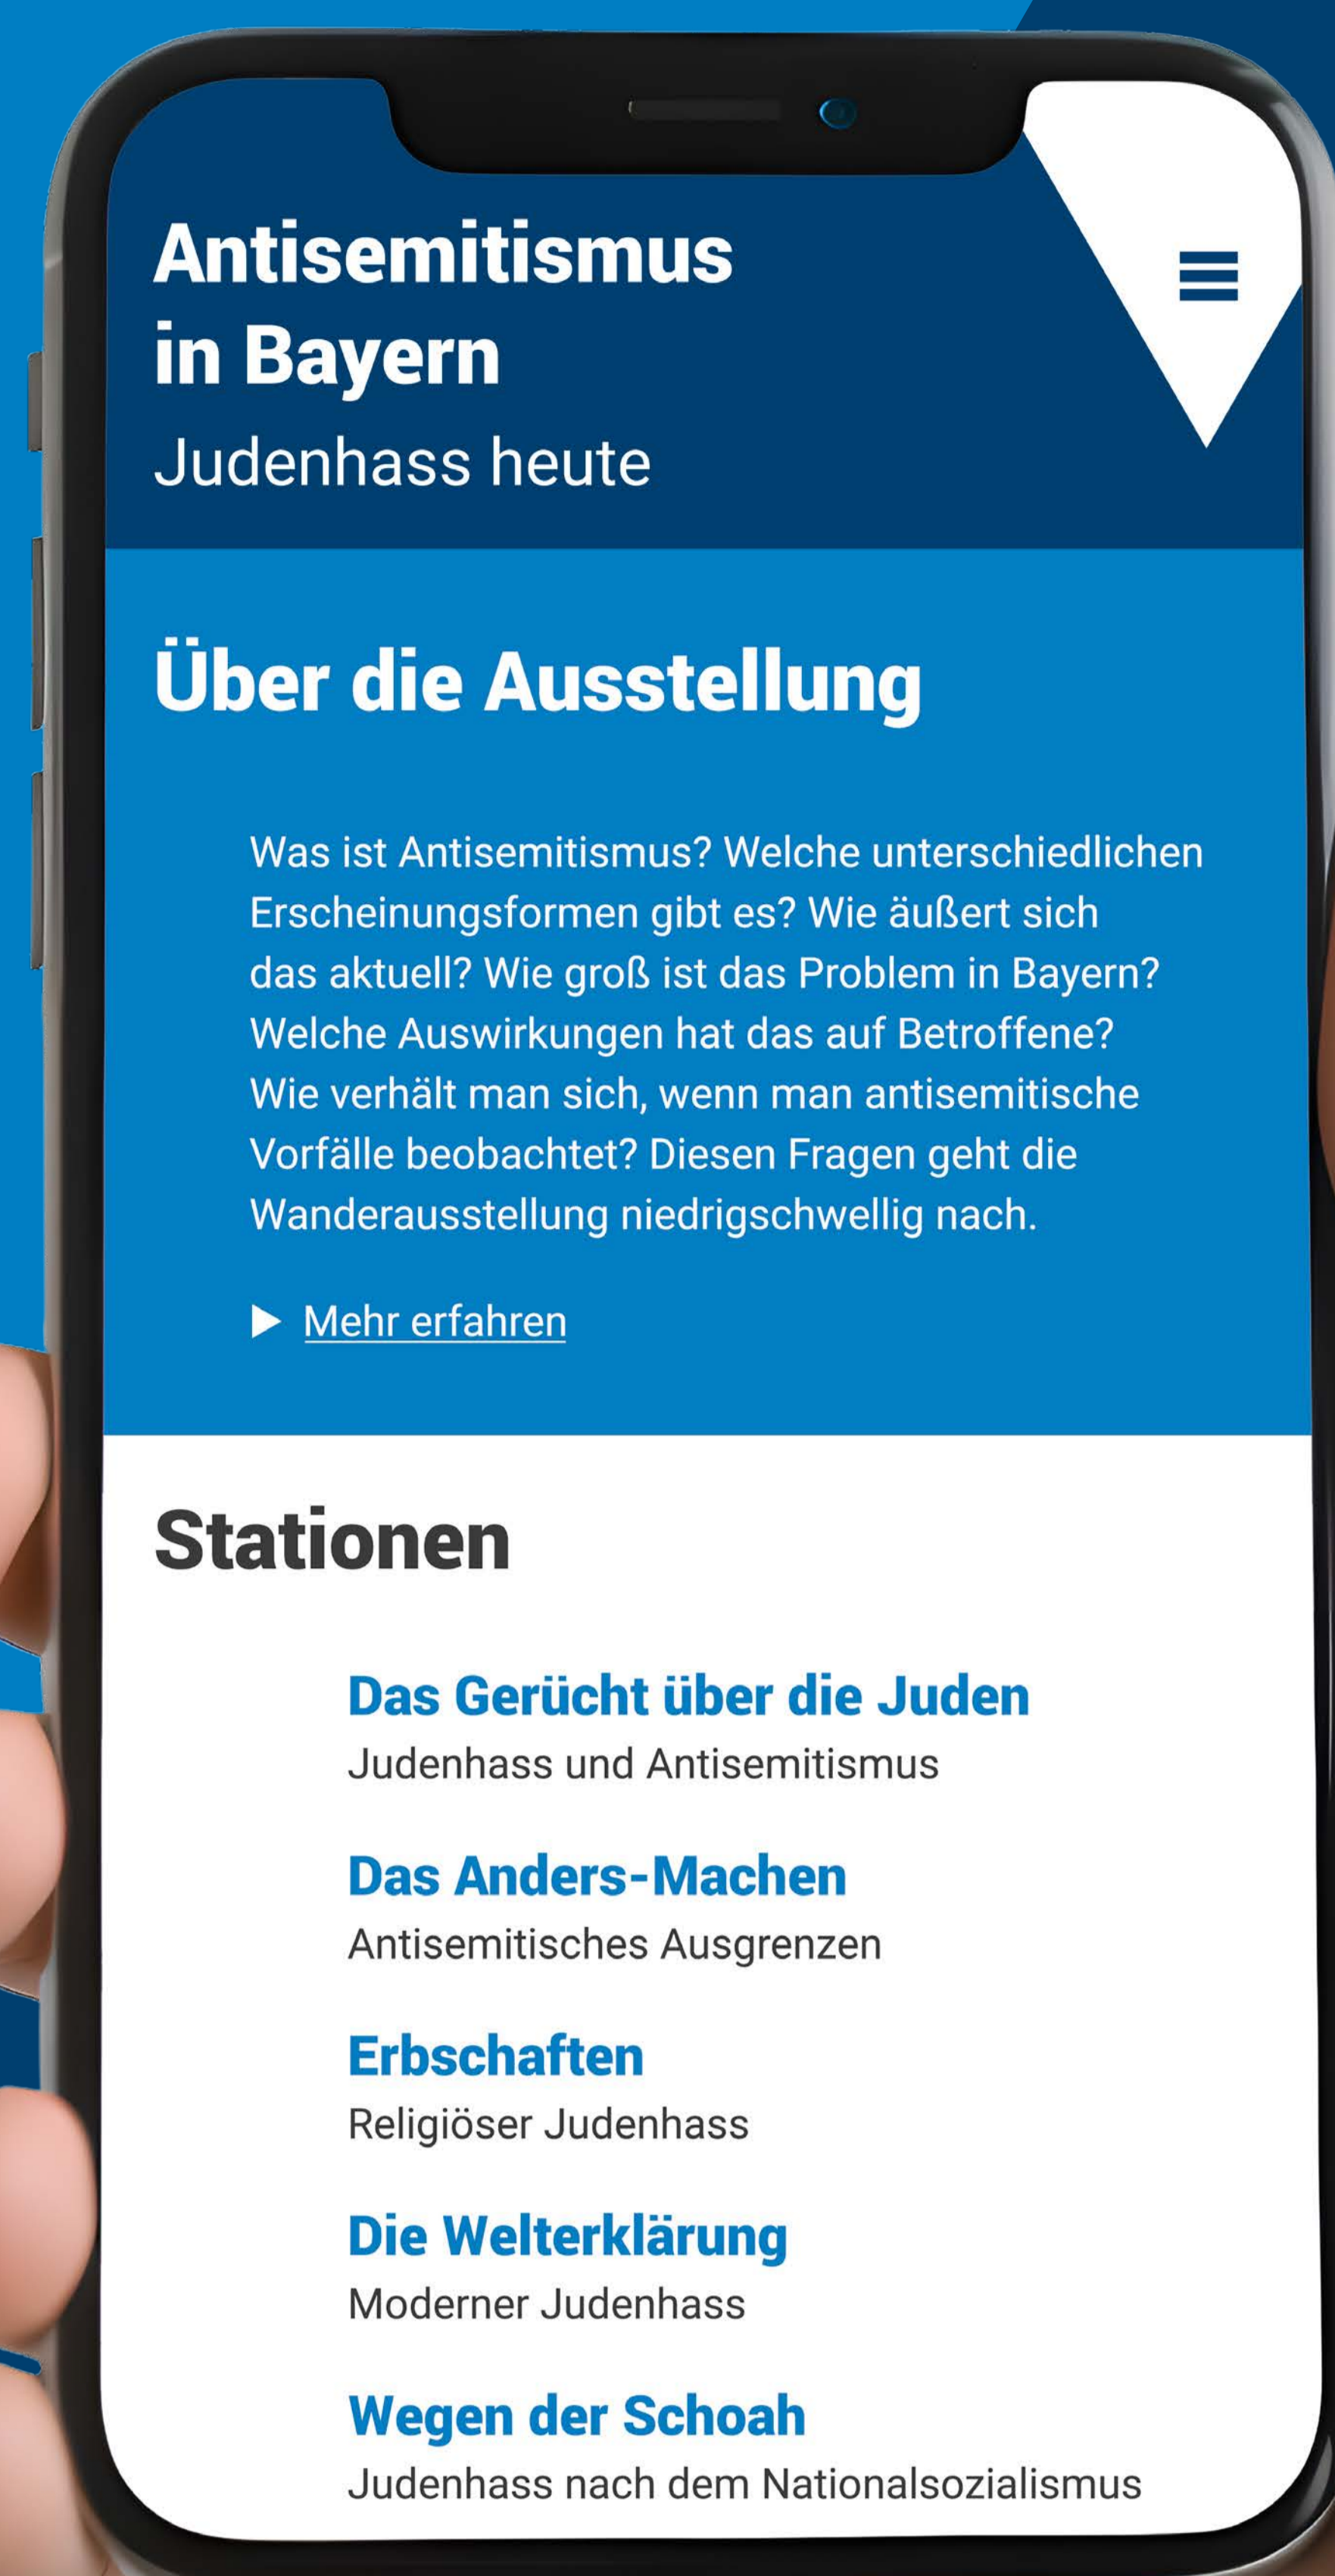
Antisemitismus in Bayern
Judenhass heute

Über die Ausstellung

Was ist Antisemitismus? Welche unterschiedlichen Erscheinungsformen gibt es? Wie äußert sich das aktuell? Wie groß ist das Problem in Bayern? Welche Auswirkungen hat das auf Betroffene? Wie verhält man sich, wenn man antisemitische Vorfälle beobachtet? Diesen Fragen geht die Wanderausstellung niedrigschwellig nach.

Mehr erfahren

Stationen

Das Gerücht über die Juden
Judenhass und Antisemitismus

Das Anders-Machen
Antisemitisches Ausgrenzen

Erbschaften
Religiöser Judenhass

Die Welterklärung
Moderner Judenhass

Wegen der Schoah
Judenhass nach dem Nationalsozialismus